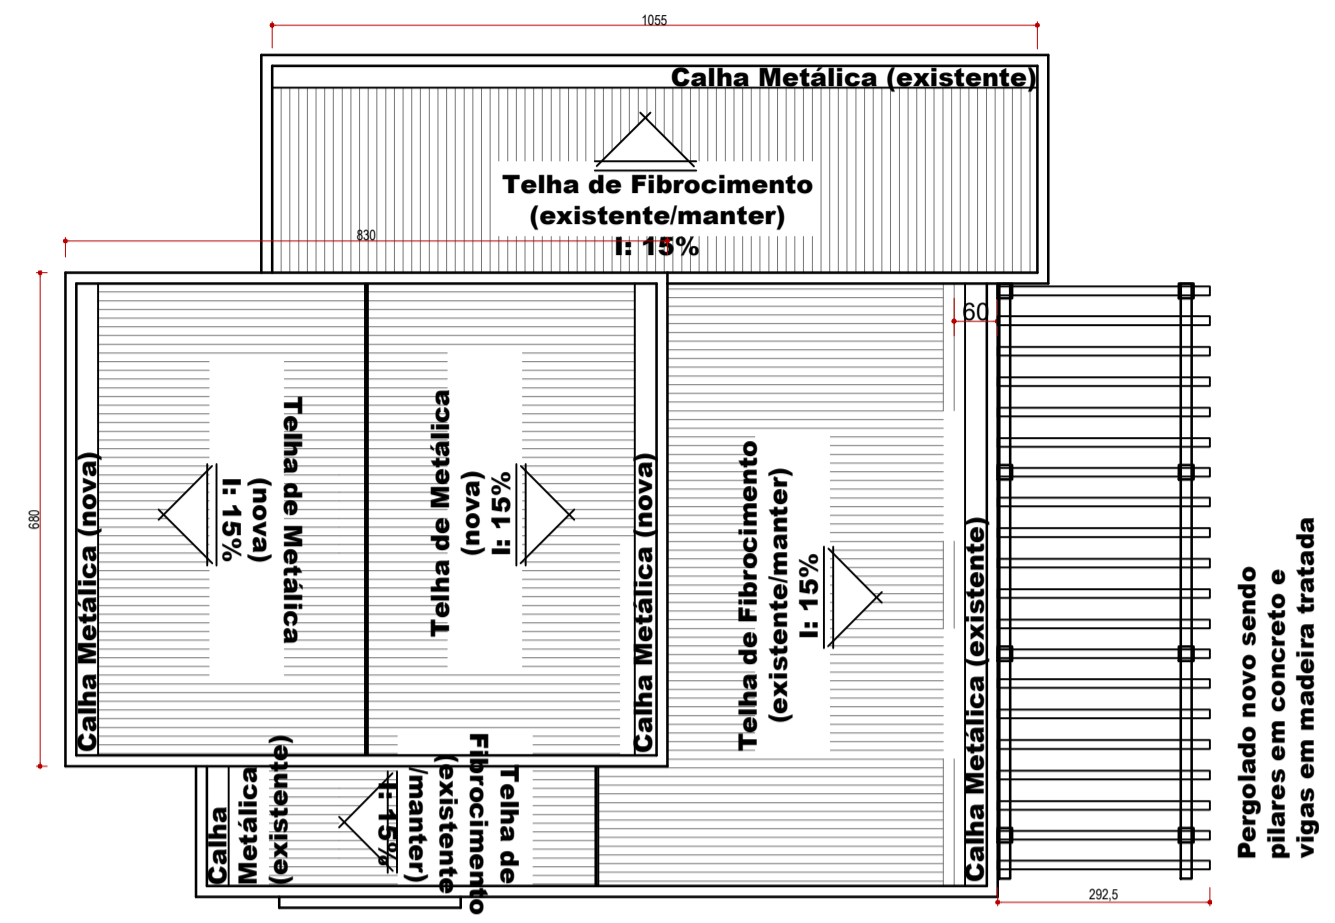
1055

Calha Metálica (existente)

Telha de Fibrocimento (existente/manter) I: 15%

830

680

60

Calha Metálica (nova)

Telha de Metálica (nova) I: 15%

Telha de Metálica (nova) I: 15%

Calha Metálica (nova)

Telha de Fibrocimento (existente/manter) I: 15%

Calha Metálica (existente)

Pergolado novo sendo pilares em concreto e vigas em madeira tratada

Calha Metálica (existente)

I: 15%

Telha de Fibrocimento (existente /manter)

292,5